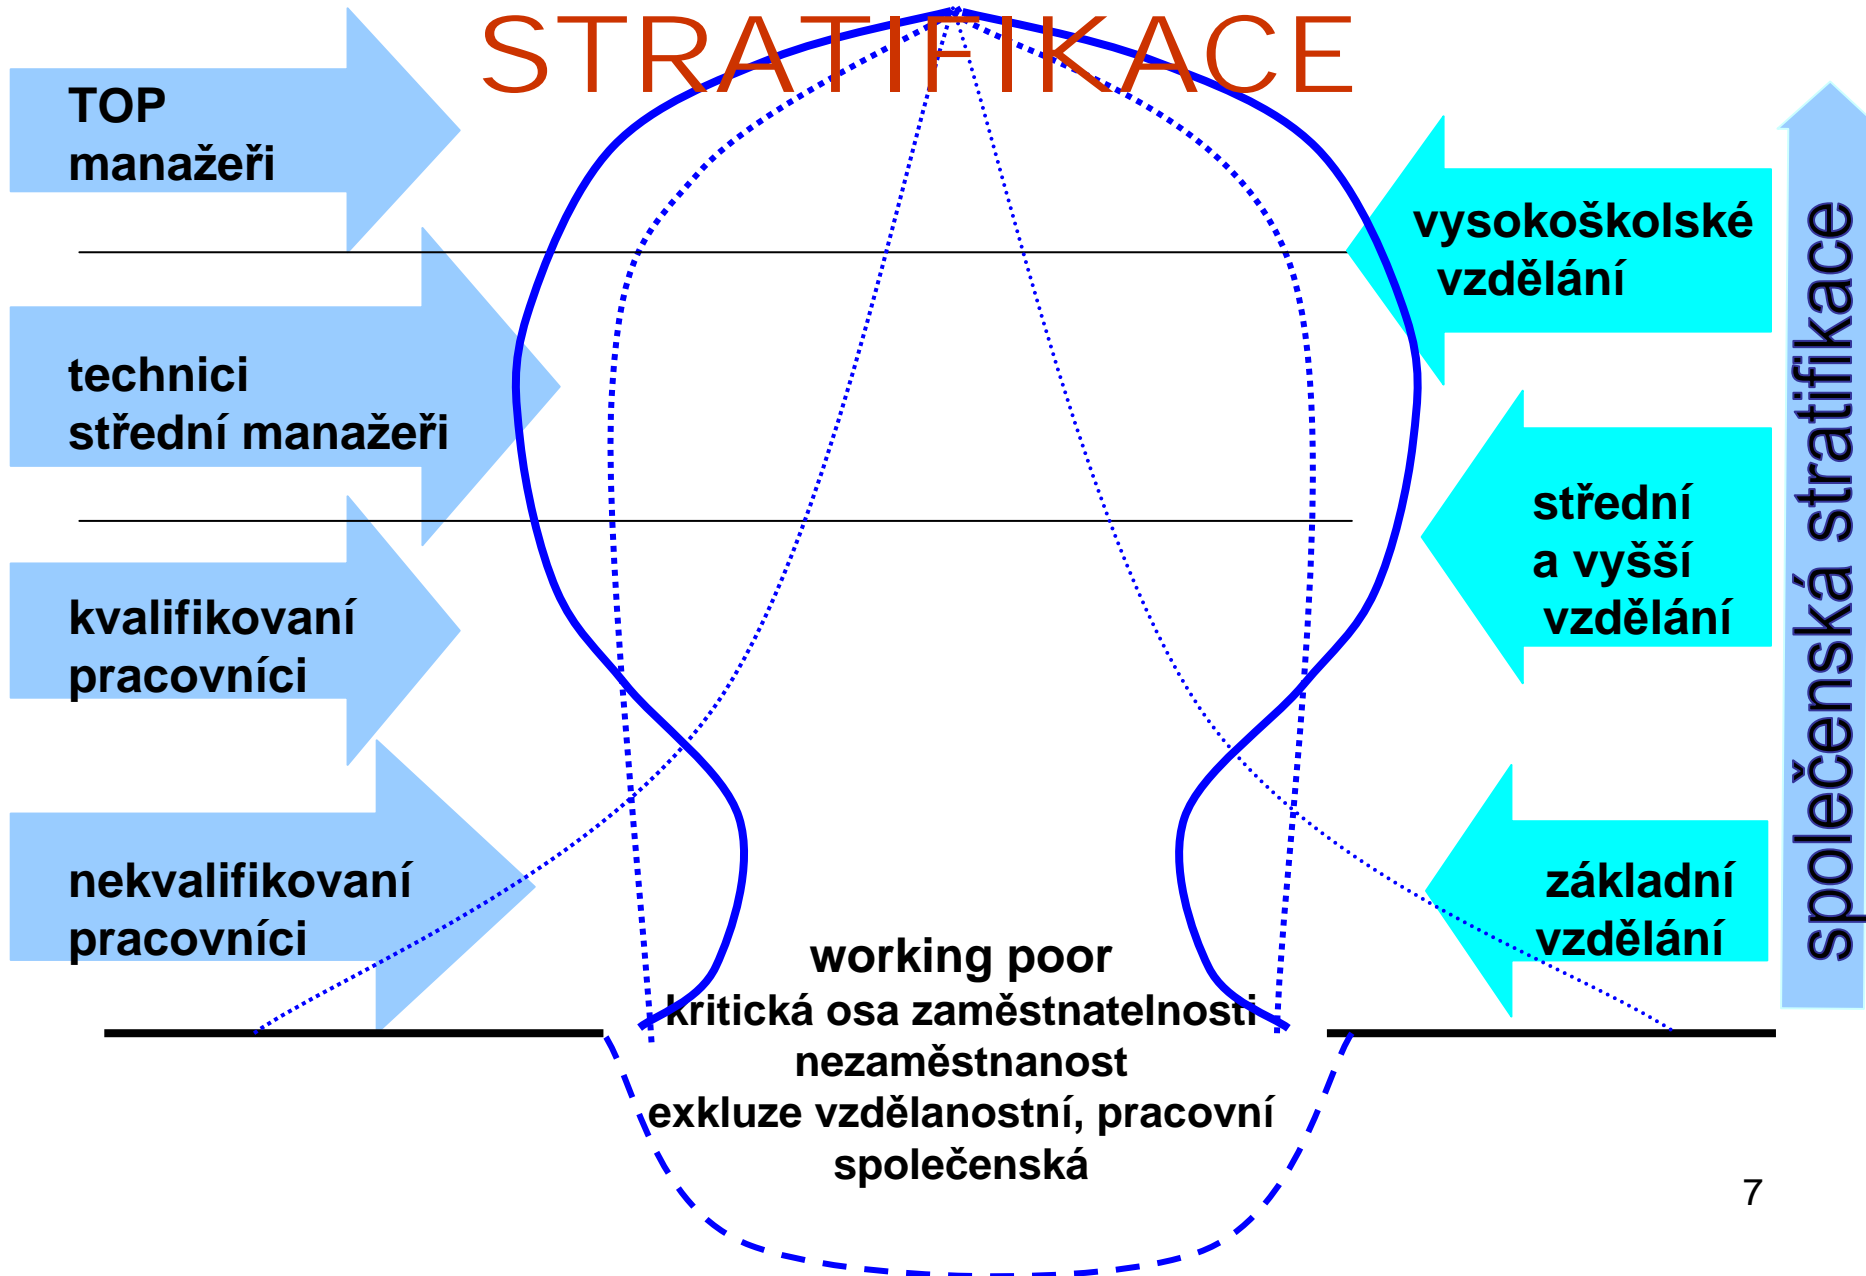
STRATIFIKACE

TOP manažeři

technici střední manažeři

kvalifikovaní pracovníci

nekvalifikovaní pracovníci

vysokoškolské vzdělání

střední a vyšší vzdělání

základní vzdělání

společenská stratifikace

working poor
kritická osa zaměstnatelnosti
nezaměstnanost
exkluze vzdělanostní, pracovní
společenská

7